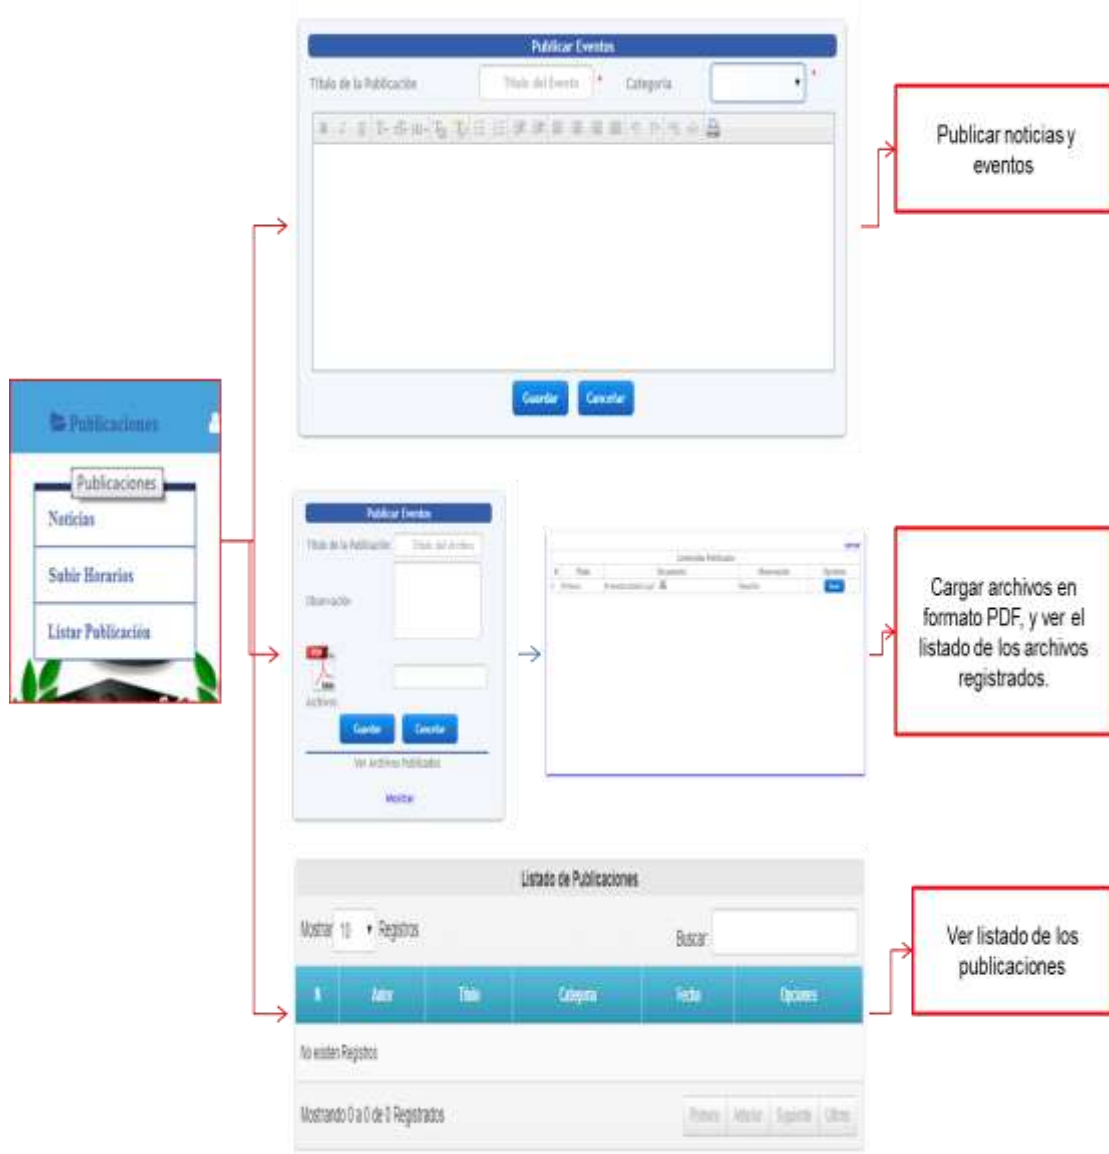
Publicar Eventos

Titulo de la Publicación | Titulo del Evento * | Categoría

Guardar | Cancelar

Publicar noticias y eventos

Publicaciones

Publicaciones

Noticias

Subir Horarios

Listar Publicación

Publicar Eventos

Titulo de la Publicación | Titulo del Archivo

Observación

Archivo

Guardar | Cancelar

Ver Archivos Publicados

Mostrar

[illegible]

Cargar archivos en formato PDF, y ver el listado de los archivos registrados.

Listado de Publicaciones

Mostrar 10 Registros

Buscar

| # | Autor | Titulo | Categoria | Fecha | Opciones |
|---|---|---|---|---|---|
| No existen Registros | | | | | |

Mostrando 0 a 0 de 0 Registrados

Primero | Anterior | Siguiente | Ultimo

Ver listado de los publicaciones